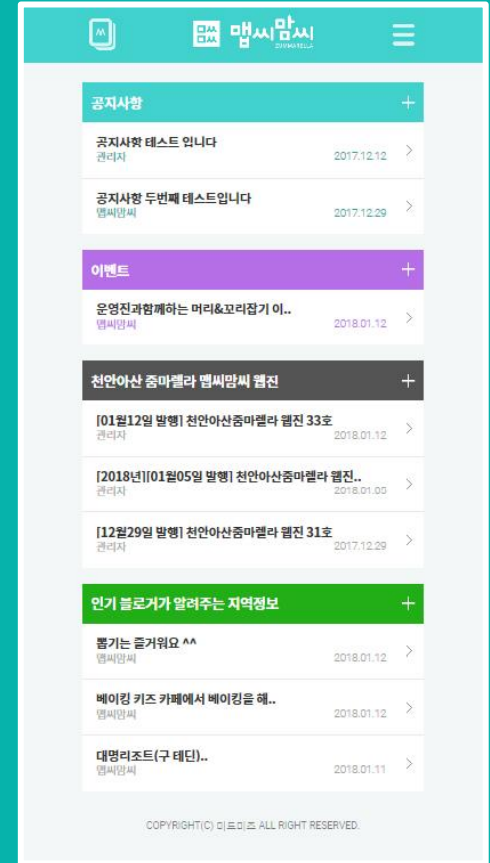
맵씨맘씨

공지사항 +

공지사항 테스트 입니다
관리자 2017.12.12

공지사항 두번째 테스트입니다
맵씨맘씨 2017.12.29

이벤트 +

운영진과함께하는 머리&꼬리잡기 이..
맵씨맘씨 2018.01.12

천안아산 줌마렐라 맵씨맘씨 웹진 +

[01월12일 발행] 천안아산줌마렐라 웹진 33호
관리자 2018.01.12

[2018년][01월05일 발행] 천안아산줌마렐라 웹진..
관리자 2018.01.05

[12월29일 발행] 천안아산줌마렐라 웹진 31호
관리자 2017.12.29

인기 블로거가 알려주는 지역정보 +

뽑기는 즐거워요 ^^
맵씨맘씨 2018.01.12

베이킹 키즈 카페에서 베이킹을 해..
맵씨맘씨 2018.01.12

대명리조트(구 테딘)..
맵씨맘씨 2018.01.11

COPYRIGHT(C) 미트미즈 ALL RIGHT RESERVED.